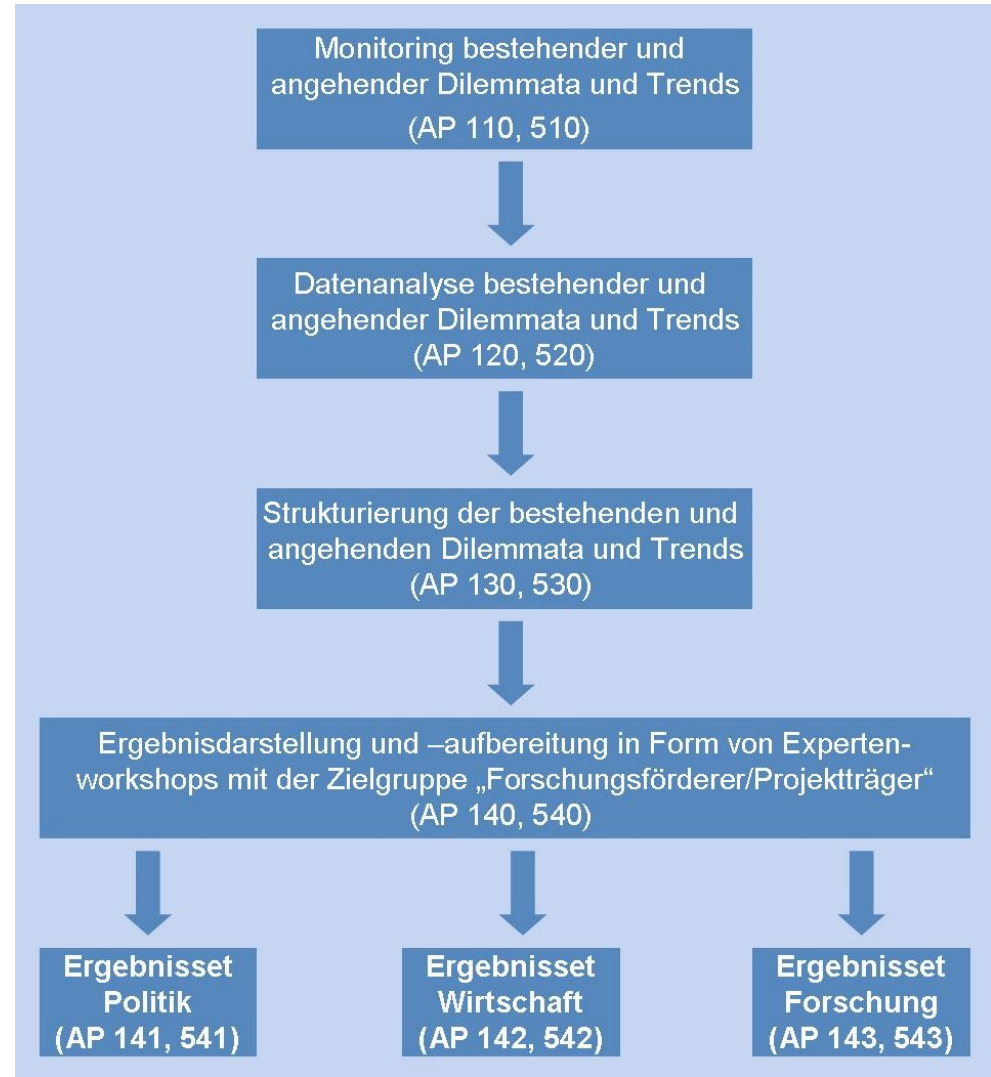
Monitoring bestehender und angehender Dilemmata und Trends (AP 110, 510)

Datenanalyse bestehender und angehender Dilemmata und Trends (AP 120, 520)

Strukturierung der bestehenden und angehenden Dilemmata und Trends (AP 130, 530)

Ergebnisdarstellung und –aufbereitung in Form von Expertenworkshops mit der Zielgruppe „Forschungsförderer/Projektträger“ (AP 140, 540)

Ergebnisset Politik (AP 141, 541)

Ergebnisset Wirtschaft (AP 142, 542)

Ergebnisset Forschung (AP 143, 543)